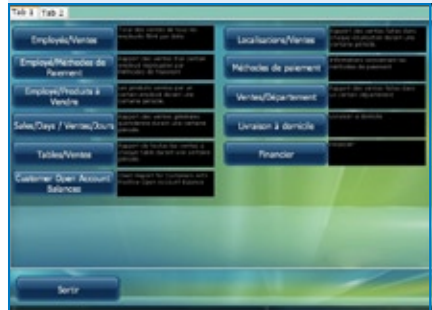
Tab 1 Tab 2

Employé/Ventes
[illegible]

Employé/Méthodes de Paiement
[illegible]

Employé/Produits à Vendre
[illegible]

Sales/Days / Ventes/Jours
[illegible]

Tables/Ventes
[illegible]

Customer Open Account Balances
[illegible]

Localisations/Ventes
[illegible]

Méthodes de paiement
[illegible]

Ventes/Département
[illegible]

Livraison à domicile
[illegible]

Financier
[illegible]

Sortir